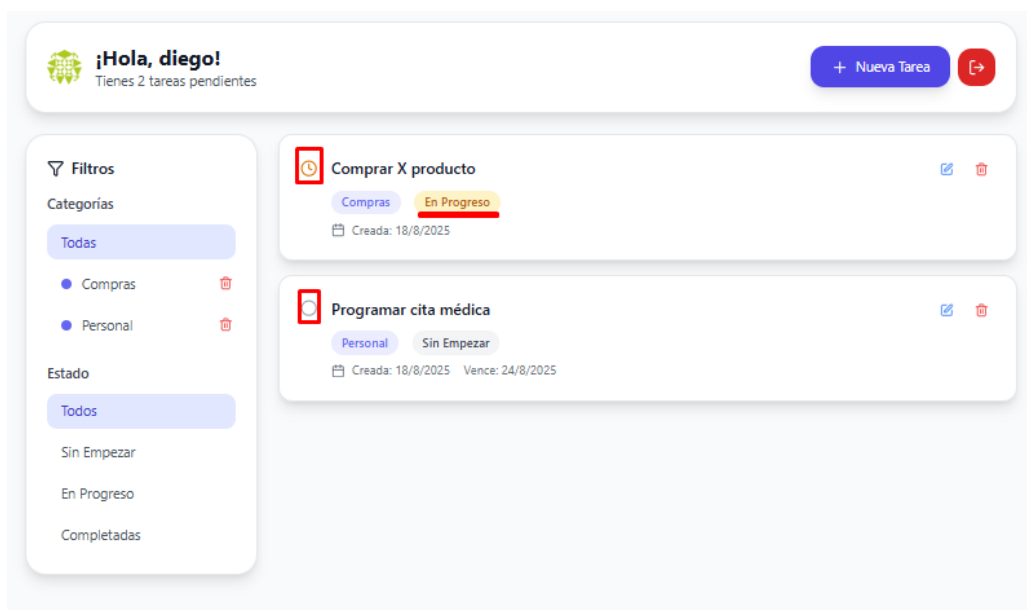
¡Hola, diego!
Tienes 2 tareas pendientes

+ Nueva Tarea

Filtros
Categorías
Todas
Compras
Personal
Estado
Todos
Sin Empezar
En Progreso
Completadas

Comprar X producto
Compras
En Progreso
Creada: 18/8/2025

Programar cita médica
Personal
Sin Empezar
Creada: 18/8/2025 Vence: 24/8/2025